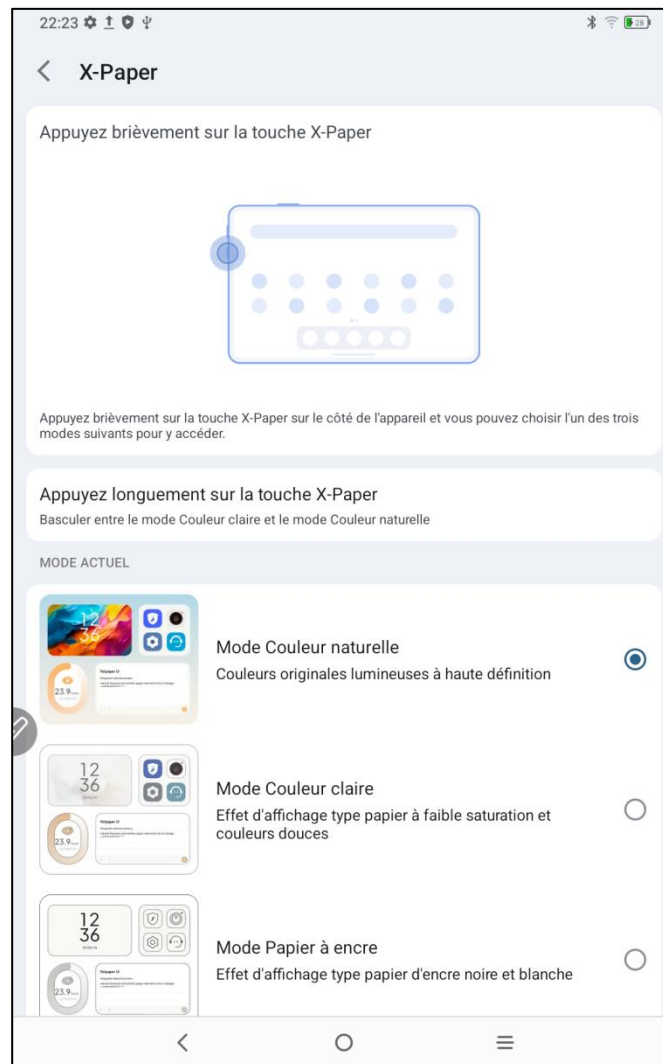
22:23

28

X-Paper

Appuyez brièvement sur la touche X-Paper

Appuyez brièvement sur la touche X-Paper sur le côté de l'appareil et vous pouvez choisir l'un des trois modes suivants pour y accéder.

Appuyez longuement sur la touche X-Paper
Basculer entre le mode Couleur claire et le mode Couleur naturelle

MODE ACTUEL

12
36
23.9

Mode Couleur naturelle
Couleurs originales lumineuses à haute définition

12
36
23.9

Mode Couleur claire
Effet d'affichage type papier à faible saturation et couleurs douces

12
36
23.9

Mode Papier à encre
Effet d'affichage type papier d'encre noire et blanche